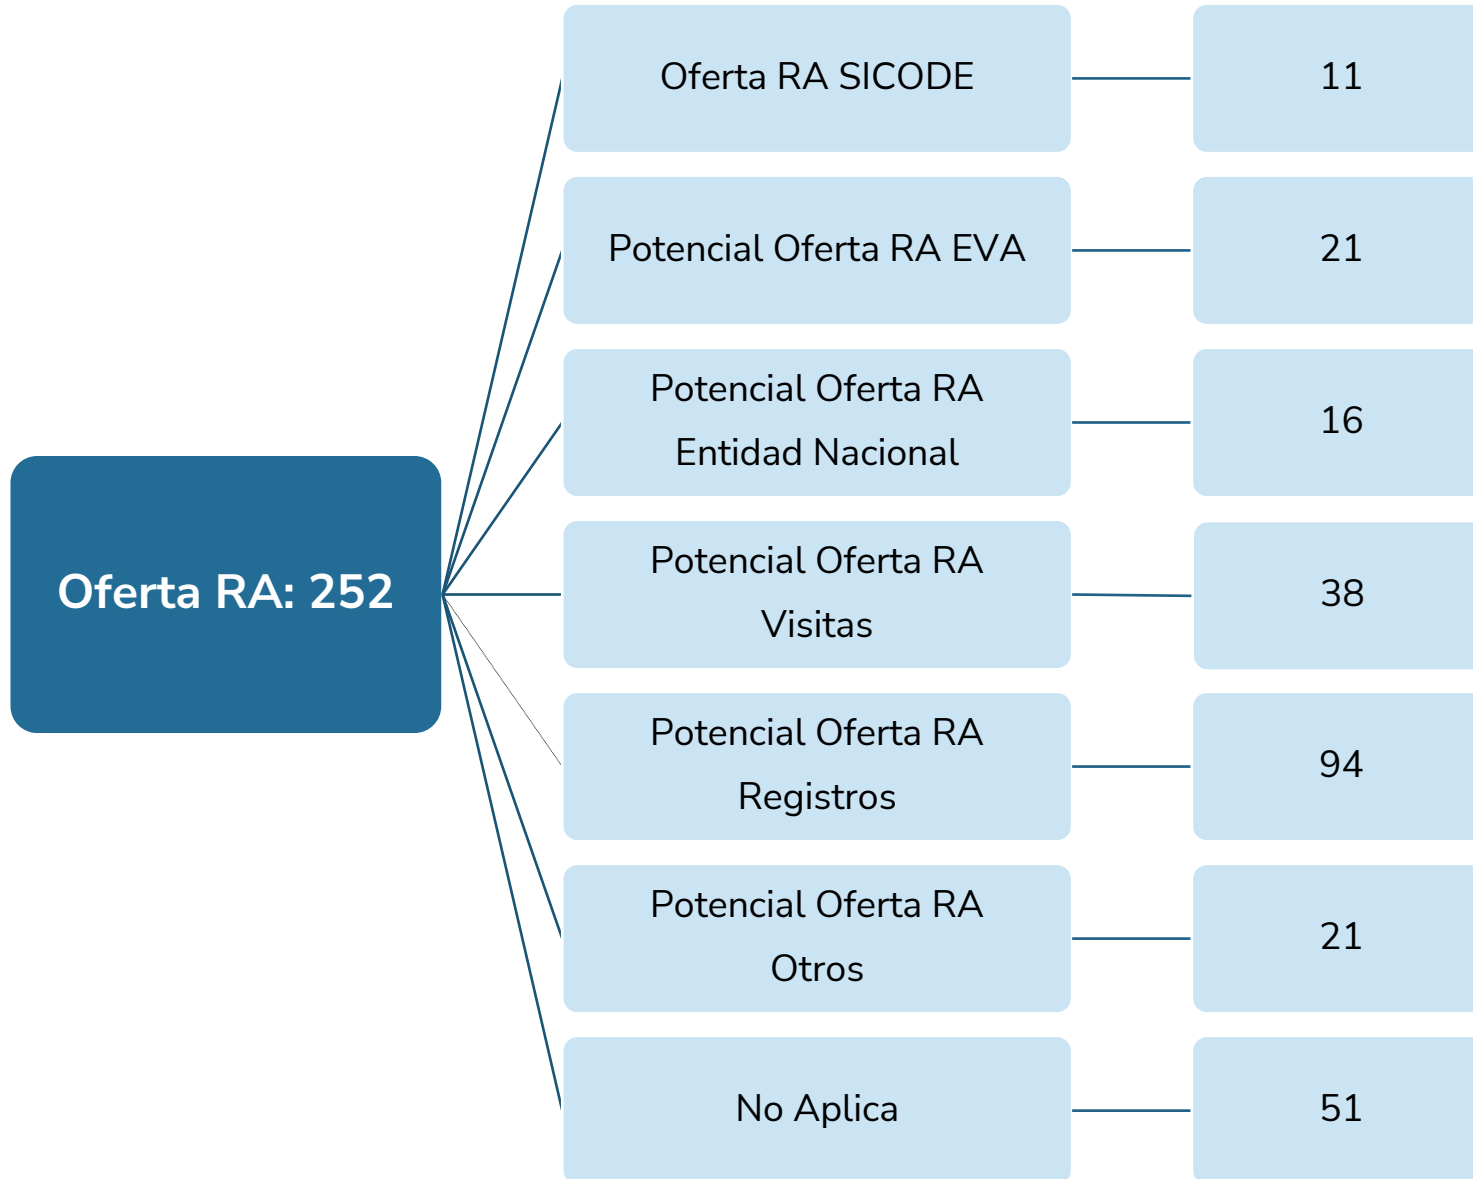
Oferta RA: 252

Oferta RA SICODE
11

Potencial Oferta RA EVA
21

Potencial Oferta RA Entidad Nacional
16

Potencial Oferta RA Visitas
38

Potencial Oferta RA Registros
94

Potencial Oferta RA Otros
21

No Aplica
51